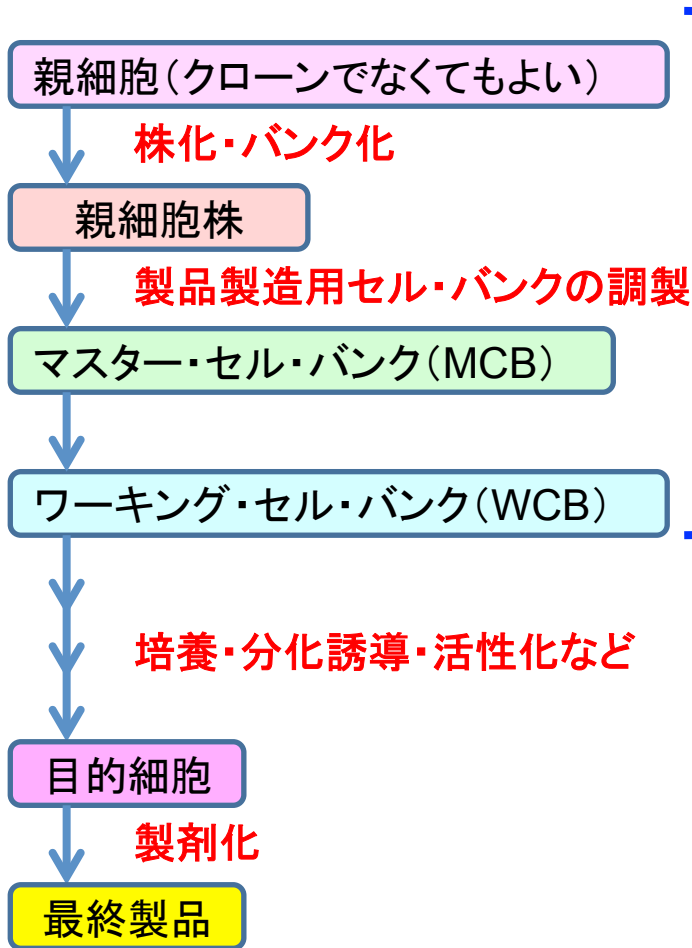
親細胞(クローンでなくてもよい)

株化・バンク化

親細胞株

製品製造用セル・バンクの調製

マスター・セル・バンク(MCB)

ワーキング・セル・バンク(WCB)

培養・分化誘導・活性化など

目的細胞

製剤化

最終製品